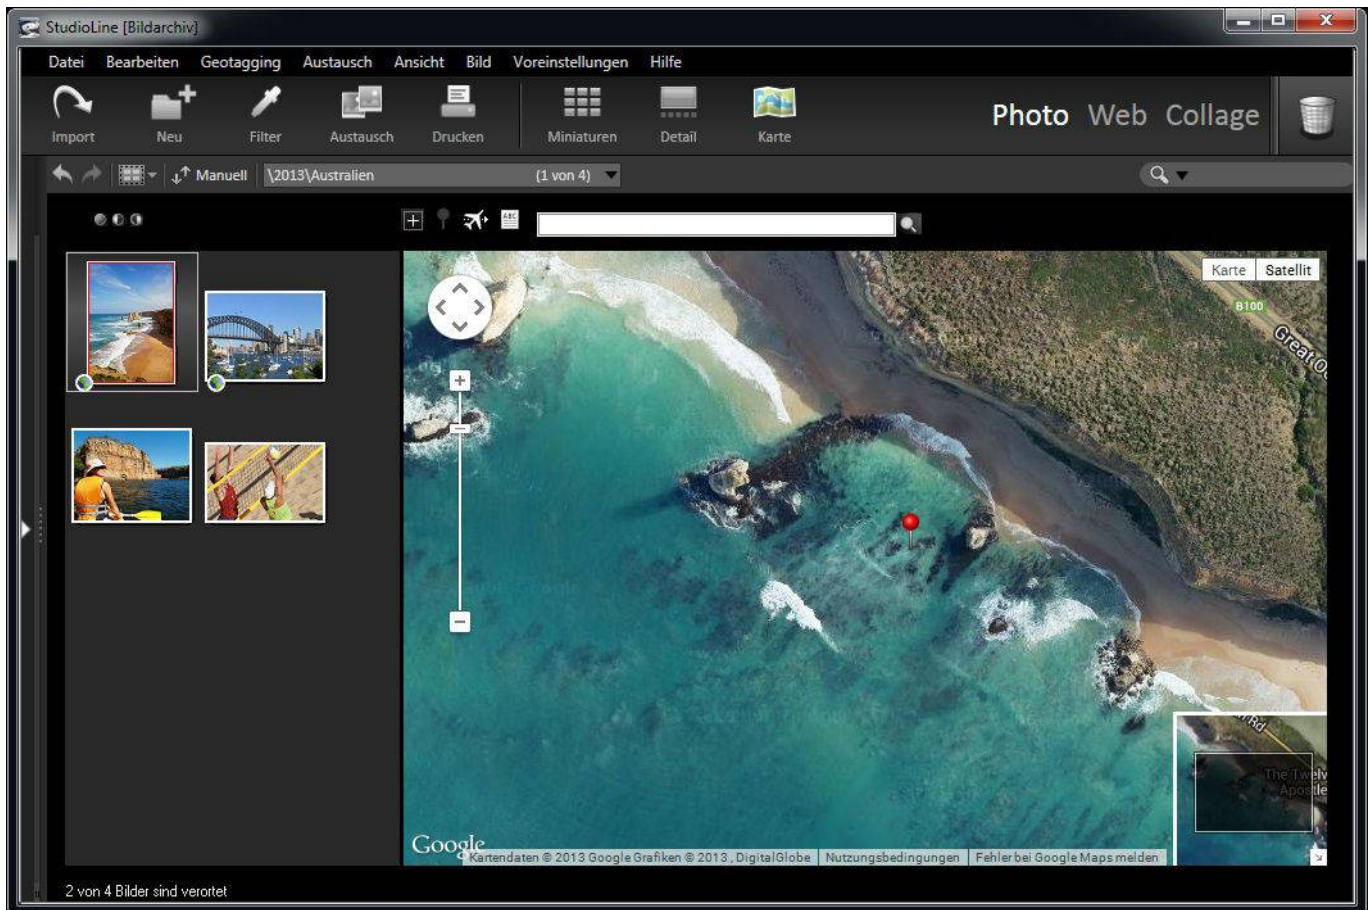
StudioLine [Bildarchiv]

Datei Bearbeiten Geotagging Austausch Ansicht Bild Voreinstellungen Hilfe

Import Neu Filter Austausch Drucken Miniaturen Detail Karte

Photo Web Collage

Manuell \2013\Australien (1 von 4)

Karte Satellit

B100

Great O

Rd

The Twelv Apostle

Google Kartendaten © 2013 Google Grafiken © 2013, DigitalGlobe | Nutzungsbedingungen | Fehler bei Google Maps melden

2 von 4 Bilder sind verortet